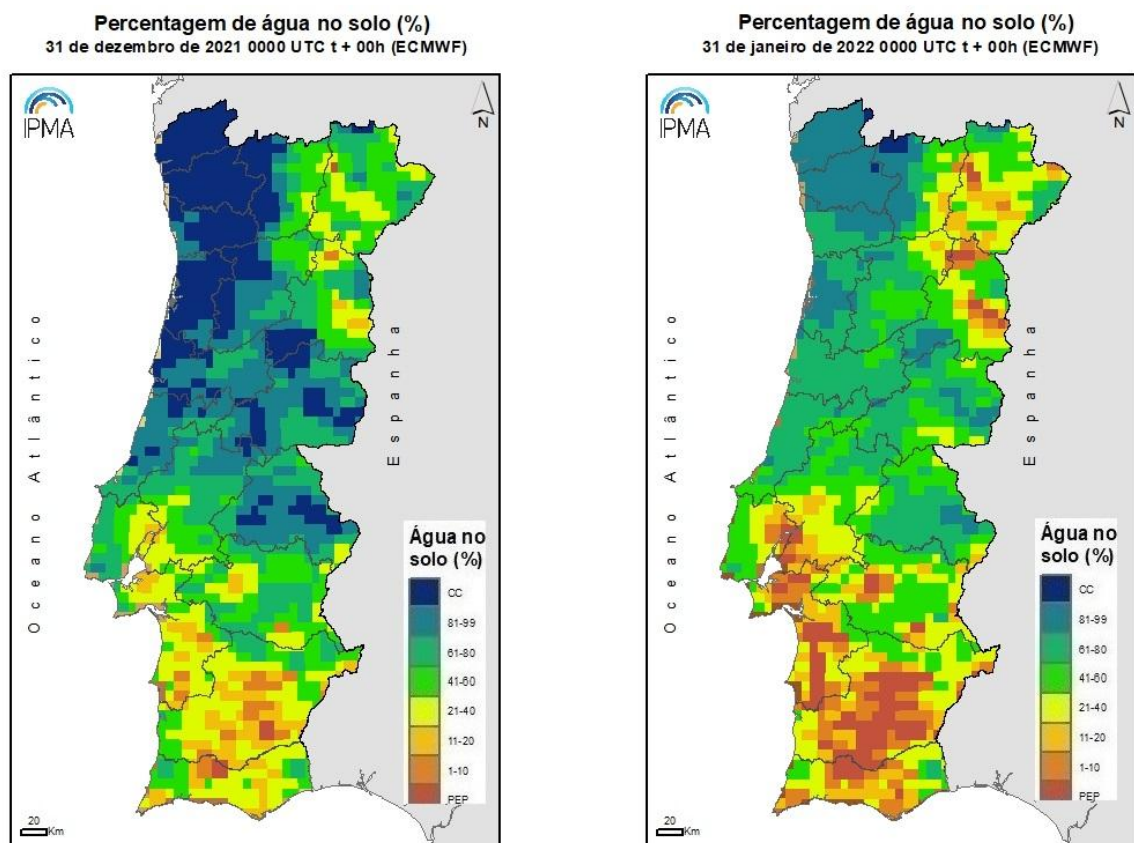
Percentagem de água no solo (%)
31 de dezembro de 2021 0000 UTC t + 00h (ECMWF)

IPMA

N

Oceano Atlântico

Espanha

Água no solo (%)

CC
81-99
61-80
41-60
21-40
11-20
1-10
PEP

20 Km

Percentagem de água no solo (%)
31 de janeiro de 2022 0000 UTC t + 00h (ECMWF)

IPMA

N

Oceano Atlântico

Espanha

Água no solo (%)

CC
81-99
61-80
41-60
21-40
11-20
1-10
PEP

20 Km